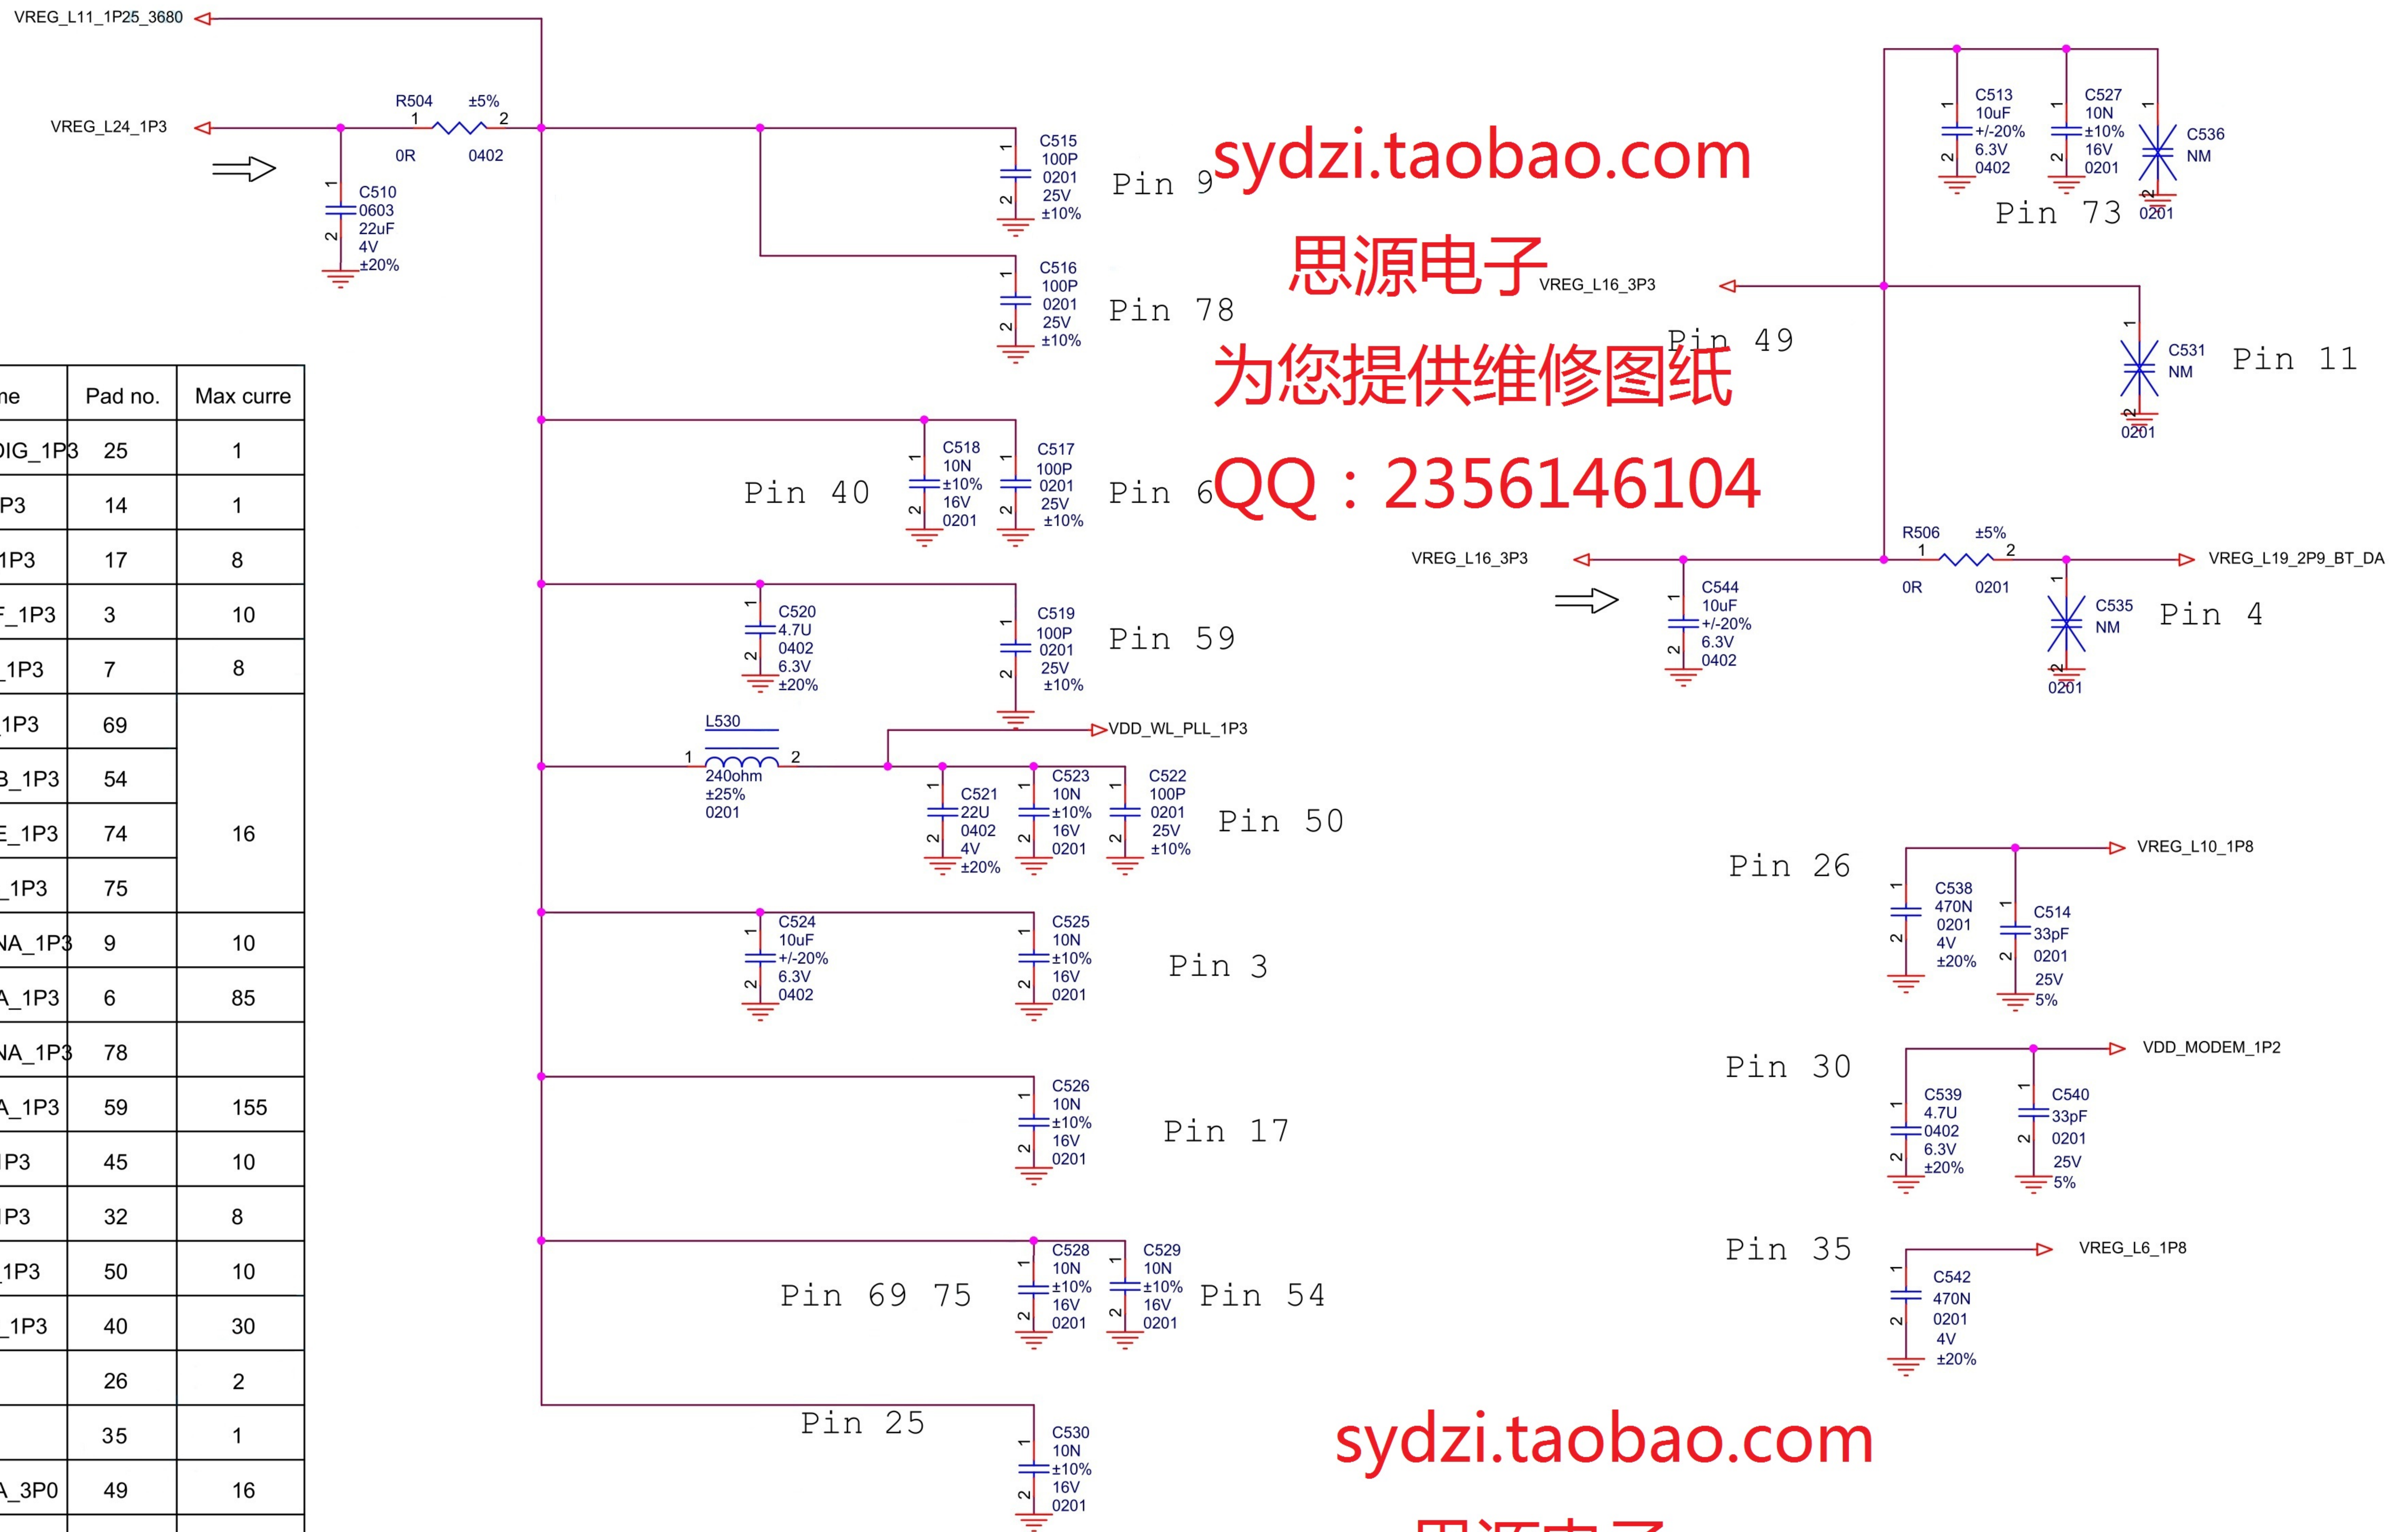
VREG_L11_1P25_3680

VREG_L24_1P3

R504 ±5%
1 2
0R 0402

C510
0603
22uF
4V
±20%

C515
100P
0201
25V
±10%

Pin 9

sydzi.taobao.com

思源电子

C516
100P
0201
25V
±10%

Pin 78

为您提供维修图纸

QQ：2356146104

C518
10N
±10%
16V
0201

Pin 40

C517
100P
0201
25V
±10%

Pin 6

C520
4.7U
0402
6.3V
±20%

C519
100P
0201
25V
±10%

Pin 59

VDD_WL_PLL_1P3

L530
1 2
240ohm
±25%
0201

C521
22U
0402
4V
±20%

C523
10N
±10%
16V
0201

C522
100P
0201
25V
±10%

Pin 50

C524
10uF
+/-20%
6.3V
0402

C525
10N
±10%
16V
0201

Pin 3

C526
10N
±10%
16V
0201

Pin 17

C528
10N
±10%
16V
0201

C529
10N
±10%
16V
0201

Pin 69 75

Pin 54

Pin 25

C530
10N
±10%
16V
0201

sydzi.taobao.com

C513
10uF
+/-20%
6.3V
0402

C527
10N
±10%
16V
0201

C536
NM
0201

Pin 73

VREG_L16_3P3

Pin 49

C531
NM
0201

Pin 11

R506 ±5%
1 2
0R 0201

VREG_L16_3P3

VREG_L19_2P9_BT_DA

C544
10uF
+/-20%
6.3V
0402

C535
NM
0201

Pin 4

Pin 26

VREG_L10_1P8

C538
470N
0201
4V
±20%

C514
33pF
0201
25V
5%

Pin 30

VDD_MODEM_1P2

C539
4.7U
0402
6.3V
±20%

C540
33pF
0201
25V
5%

Pin 35

VREG_L6_1P8

C542
470N
0201
4V
±20%

| ne | Pad no. | Max curre |
|---|---|---|
| DIG_1P3 | 25 | 1 |
| P3 | 14 | 1 |
| 1P3 | 17 | 8 |
| _1P3 | 3 | 10 |
| _1P3 | 7 | 8 |
| 1P3 | 69 | |
| 3_1P3 | 54 | |
| E_1P3 | 74 | 16 |
| _1P3 | 75 | |
| NA_1P3 | 9 | 10 |
| A_1P3 | 6 | 85 |
| NA_1P3 | 78 | |
| A_1P3 | 59 | 155 |
| P3 | 45 | 10 |
| P3 | 32 | 8 |
| 1P3 | 50 | 10 |
| _1P3 | 40 | 30 |
| | 26 | 2 |
| | 35 | 1 |
| A_3P0 | 49 | 16 |